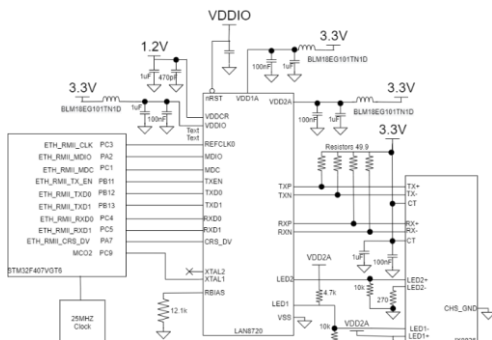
VDDIO
1.2V
3.3V
3.3V
1uF 470nF
100nF 1uF
BLM18EG101TN1D
nRST
VDD1A
BLM18EG101TN1D
3.3V
1uF
100nF
VDDCR
VDDIO
Text
Text
VDD2A
BLM18EG101TN1D
100nF 1uF
3.3V
REFCLK0
Resistors 49.9
ETH_RMII_CLK PC3
ETH_RMII_MDIO PA2
ETH_RMII_MDC PC1
ETH_RMII_TX_EN PB11
ETH_RMII_TXD0 PB12
ETH_RMII_TXD1 PB13
ETH_RMII_RXD0 PC4
ETH_RMII_RXD1 PC5
ETH_RMII_CRS_DV PA7
MCO2 PC9
STM32F407VGT6
MDIO
MDC
TXEN
TXD0
TXD1
RXD0
RXD1
CRS_DV
TXP
TXN
RXP
RXN
TX+
TX-
CT
RX+
RX-
CT
1uF
100nF
XTAL2
XTAL1
LED2
VDD2A
4.7k
10k
270
LED2+
LED2-
RBIAS
LED1
25MHZ Clock
12.1k
VSS
10k
VDD2A
LAN8720
CHS_GND
LED1-
LED1+